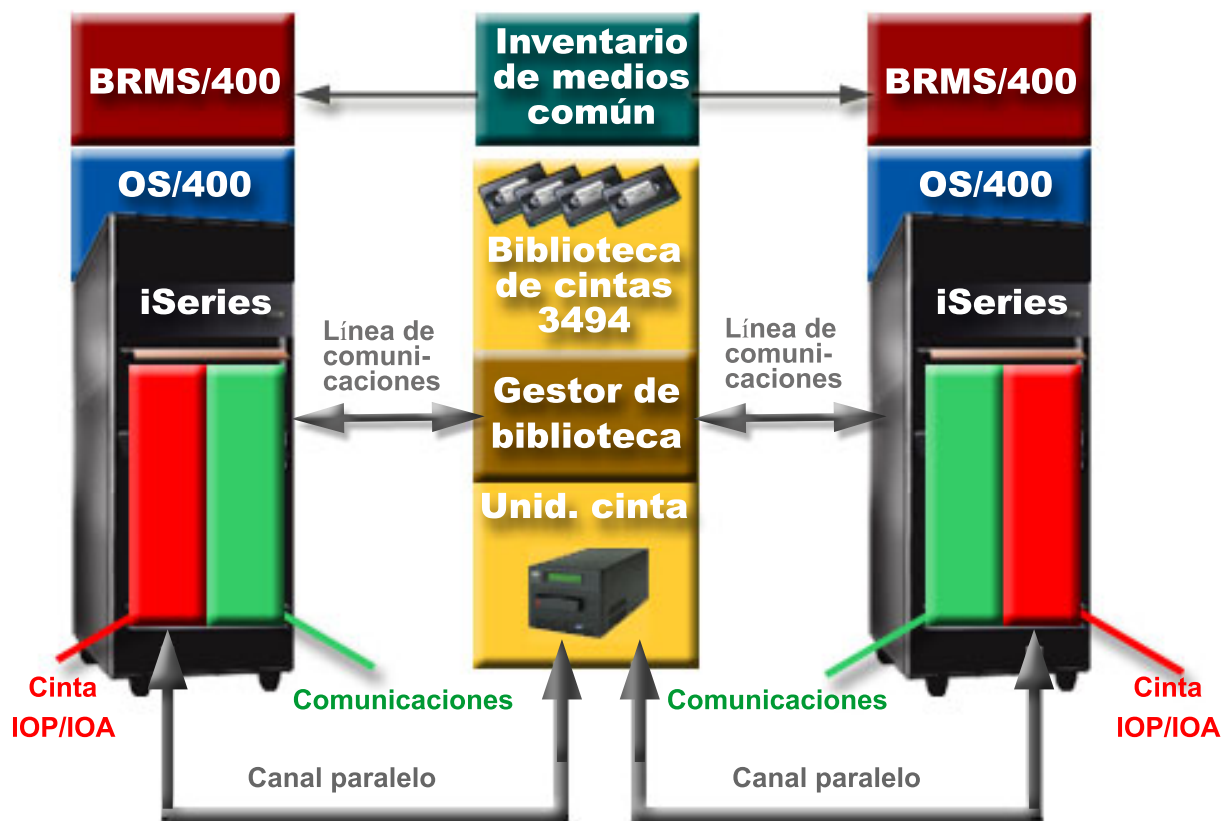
BRMS/400

Inventario de medios común

BRMS/400

OS/400

OS/400

iSeries

Biblioteca de cintas 3494

iSeries

Línea de comunicaciones

Línea de comunicaciones

Gestor de biblioteca

Unid. cinta

Cinta IOP/IOA

Comunicaciones

Comunicaciones

Cinta IOP/IOA

Canal paralelo

Canal paralelo